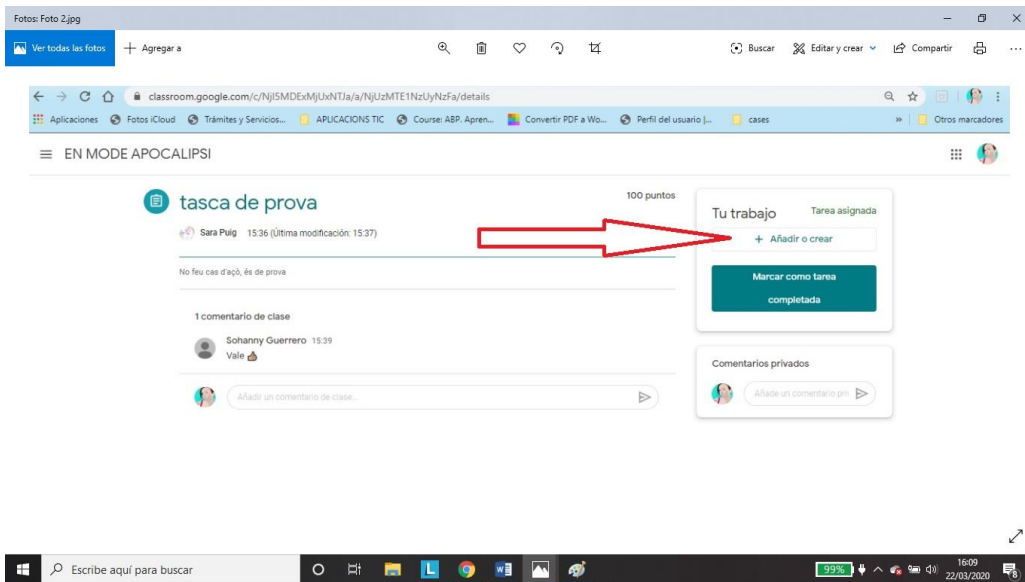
Fotos: Foto 2.jpg

Ver todas las fotos + Agregar a

Buscar Editar y crear Compartir

classroom.google.com/c/NjI5MDExMjUxNTJa/a/NjUzMTE1NzUyNzFa/details

Aplicaciones Fotos iCloud Trámites y Servicios... APLICACIONS TIC Course: ABP. Apren... Convertir PDF a Wo... Perfil del usuario |... cases Otros marcadores

EN MODE APOCALIPSI

tasca de prova

100 puntos

Sara Puig 15:36 (Última modificación: 15:37)

No feu cas d'açò, és de prova

1 comentario de clase

Sohanny Guerrero 15:39
Vale 👍

Añadir un comentario de clase...

Tu trabajo Tarea asignada

+ Añadir o crear

Marcar como tarea completada

Comentarios privados

Añade un comentario pri

Escribe aquí para buscar

99%

16:09
22/03/2020

8